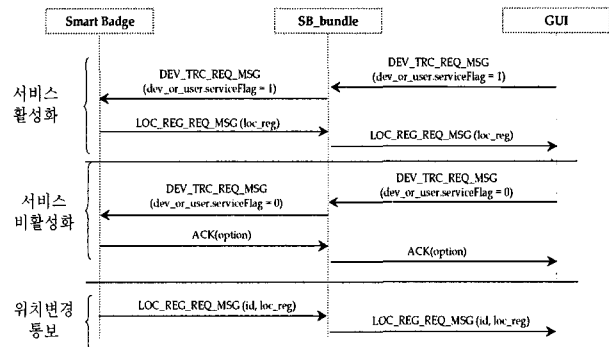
Smart Badge

SB_bundle

GUI

서비스 활성화

DEV_TRC_REQ_MSG (dev_or_user.serviceFlag = 1)

DEV_TRC_REQ_MSG (dev_or_user.serviceFlag = 1)

LOC_REG_REQ_MSG (loc_reg)

LOC_REG_REQ_MSG (loc_reg)

서비스 비활성화

DEV_TRC_REQ_MSG (dev_or_user.serviceFlag = 0)

DEV_TRC_REQ_MSG (dev_or_user.serviceFlag = 0)

ACK(option)

ACK(option)

위치변경 통보

LOC_REG_REQ_MSG (id, loc_reg)

LOC_REG_REQ_MSG (id, loc_reg)